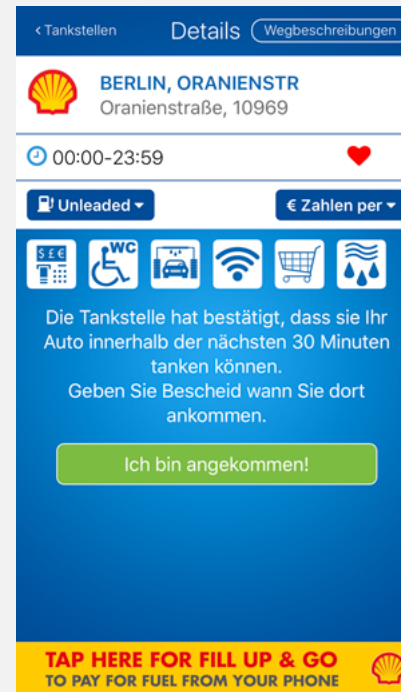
< Tankstellen
Details
Wegbeschreibungen

BERLIN, ORANIENSTR
Oranienstraße, 10969

00:00-23:59

Unleaded ▾
€ Zahlen per ▾

$ £ €
WC

Die Tankstelle hat bestätigt, dass sie Ihr Auto innerhalb der nächsten 30 Minuten tanken können.
Geben Sie Bescheid wann Sie dort ankommen.

Ich bin angekommen!

TAP HERE FOR FILL UP & GO
TO PAY FOR FUEL FROM YOUR PHONE